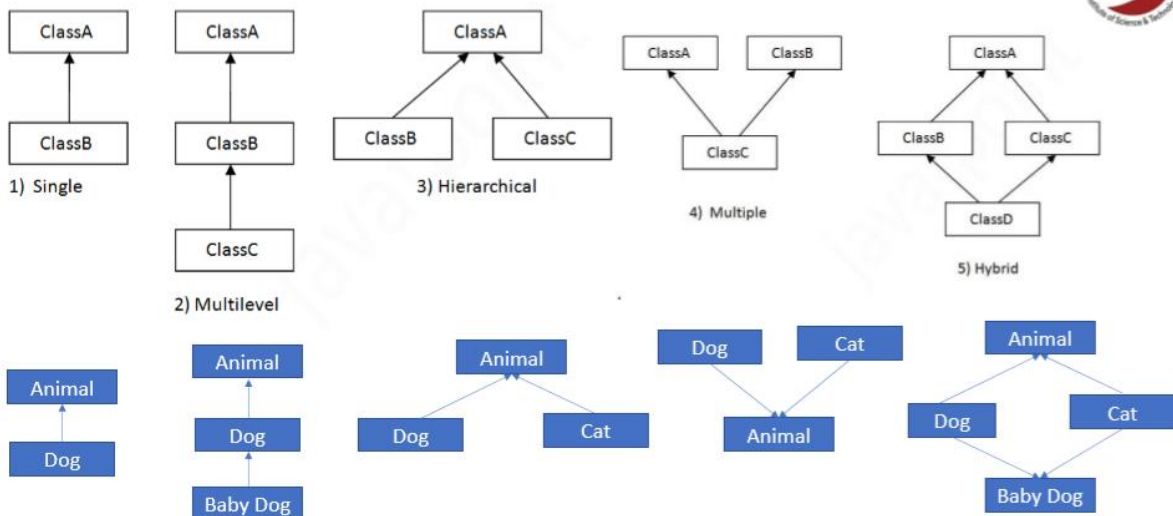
ClassA
ClassB
1) Single

ClassA
ClassB
ClassC
2) Multilevel

ClassA
ClassB
ClassC
3) Hierarchical

ClassA
ClassB
ClassC
4) Multiple

ClassA
ClassB
ClassC
ClassD
5) Hybrid

Animal
Dog

Animal
Dog
Baby Dog

Animal
Dog
Cat

Dog
Cat
Animal

Animal
Dog
Cat
Baby Dog